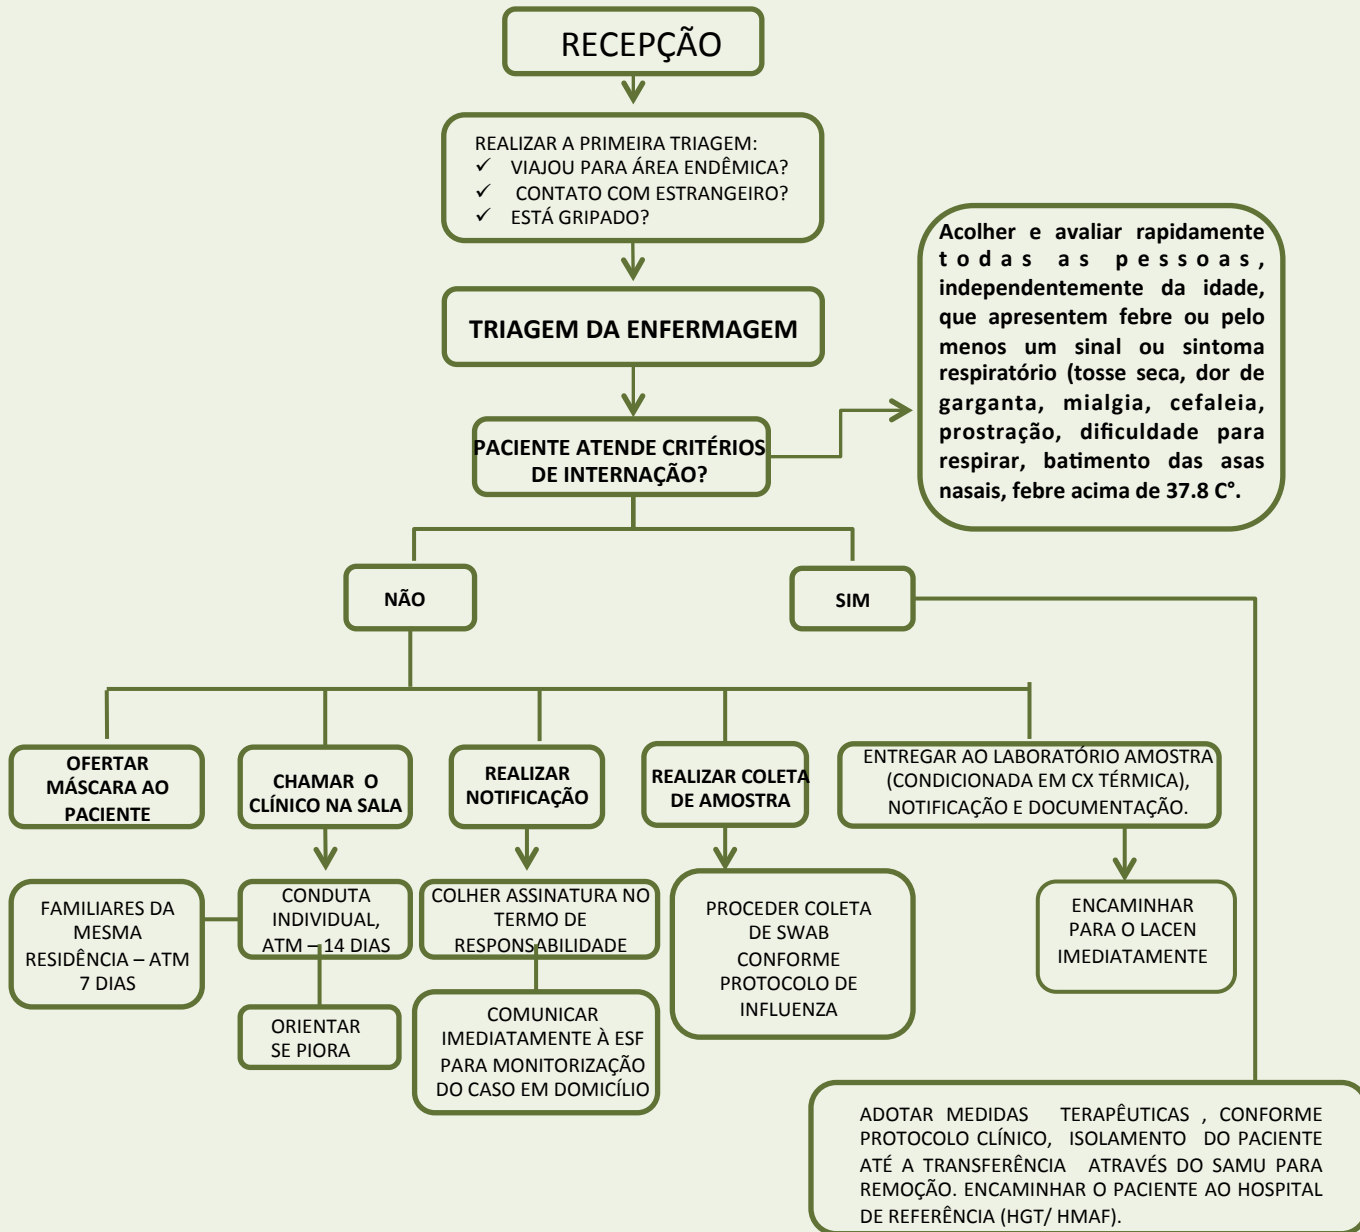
RECEPÇÃO

REALIZAR A PRIMEIRA TRIAGEM:
✓ VIAJOU PARA ÁREA ENDÊMICA?
✓ CONTATO COM ESTRANGEIRO?
✓ ESTÁ GRIPADO?

TRIAGEM DA ENFERMAGEM

PACIENTE ATENDE CRITÉRIOS DE INTERNAÇÃO?

Acolher e avaliar rapidamente todas as pessoas, independentemente da idade, que apresentem febre ou pelo menos um sinal ou sintoma respiratório (tosse seca, dor de garganta, mialgia, cefaleia, prostração, dificuldade para respirar, batimento das asas nasais, febre acima de 37.8 C°.

NÃO

SIM

OFERTAR MÁSCARA AO PACIENTE

CHAMAR O CLÍNICO NA SALA

REALIZAR NOTIFICAÇÃO

REALIZAR COLETA DE AMOSTRA

ENTREGAR AO LABORATÓRIO AMOSTRA (CONDICIONADA EM CX TÉRMICA), NOTIFICAÇÃO E DOCUMENTAÇÃO.

FAMILIARES DA MESMA RESIDÊNCIA – ATM 7 DIAS

CONDUTA INDIVIDUAL, ATM – 14 DIAS

ORIENTAR SE PIORA

COLHER ASSINATURA NO TERMO DE RESPONSABILIDADE

COMUNICAR IMEDIATAMENTE À ESF PARA MONITORIZAÇÃO DO CASO EM DOMICÍLIO

PROCEDER COLETA DE SWAB CONFORME PROTOCOLO DE INFLUENZA

ENCAMINHAR PARA O LACEN IMEDIATAMENTE

ADOTAR MEDIDAS TERAPÊUTICAS , CONFORME PROTOCOLO CLÍNICO, ISOLAMENTO DO PACIENTE ATÉ A TRANSFERÊNCIA ATRAVÉS DO SAMU PARA REMOÇÃO. ENCAMINHAR O PACIENTE AO HOSPITAL DE REFERÊNCIA (HGT/ HMAF).